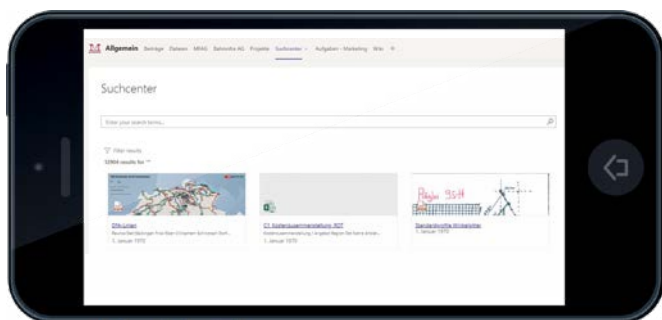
Allgemein Beiträge Dateien MFAG Rehmöhe AG Projekte Suchcenter Aufgaben - Marketing Wiki +

Suchcenter

Enter your search terms...

Filter results

12904 results for "*"

ÖV-Linien

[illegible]

1. Januar 1970

C1_Kostenquersummenstellung_ROT

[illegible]

1. Januar 1970

Planung 9S+H

Standardprofile Winkelgitter

1. Januar 1970